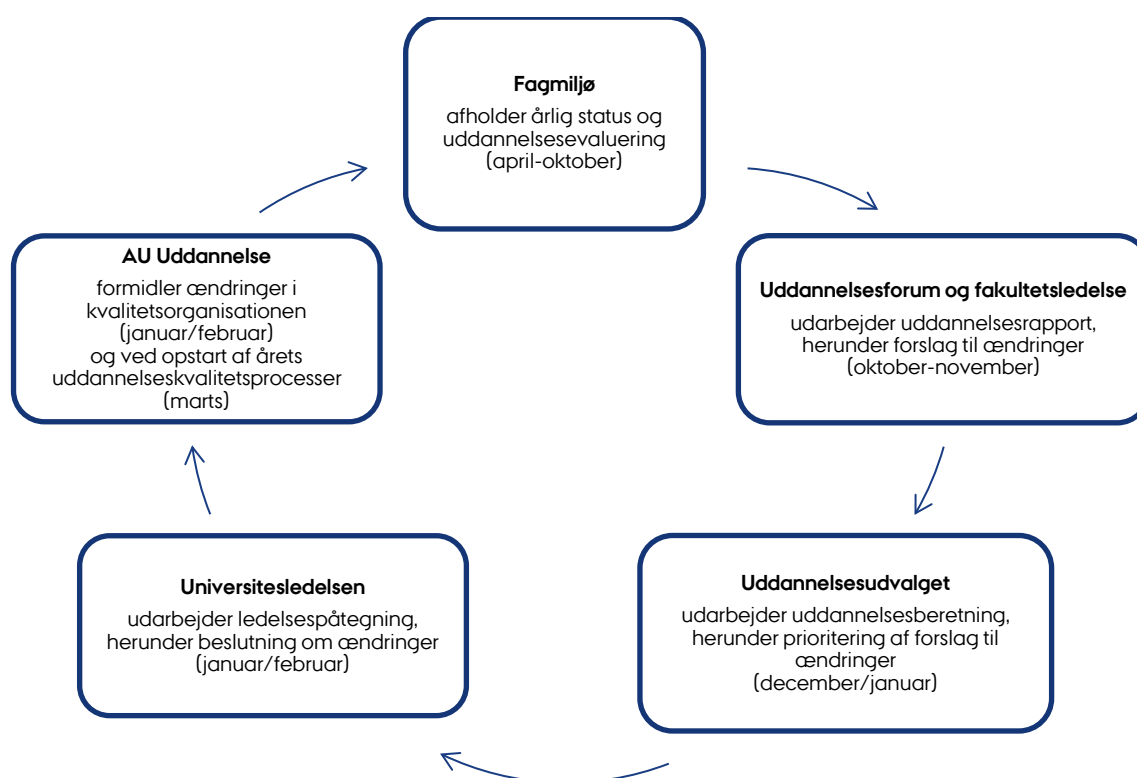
Fagmiljø

afholder årlig status og uddannelsesevaluering (april-oktober)

Uddannelsesforum og fakultetsledelse

udarbejder uddannelsesrapport, herunder forslag til ændringer (oktober-november)

Uddannelsesudvalget

udarbejder uddannelsesberetning, herunder prioritering af forslag til ændringer (december/januar)

Universitesledelsen

udarbejder ledelsespåtegning, herunder beslutning om ændringer (januar/februar)

AU Uddannelse

formidler ændringer i kvalitetsorganisationen (januar/februar) og ved opstart af årets uddannelseskvalitetsprocesser (marts)